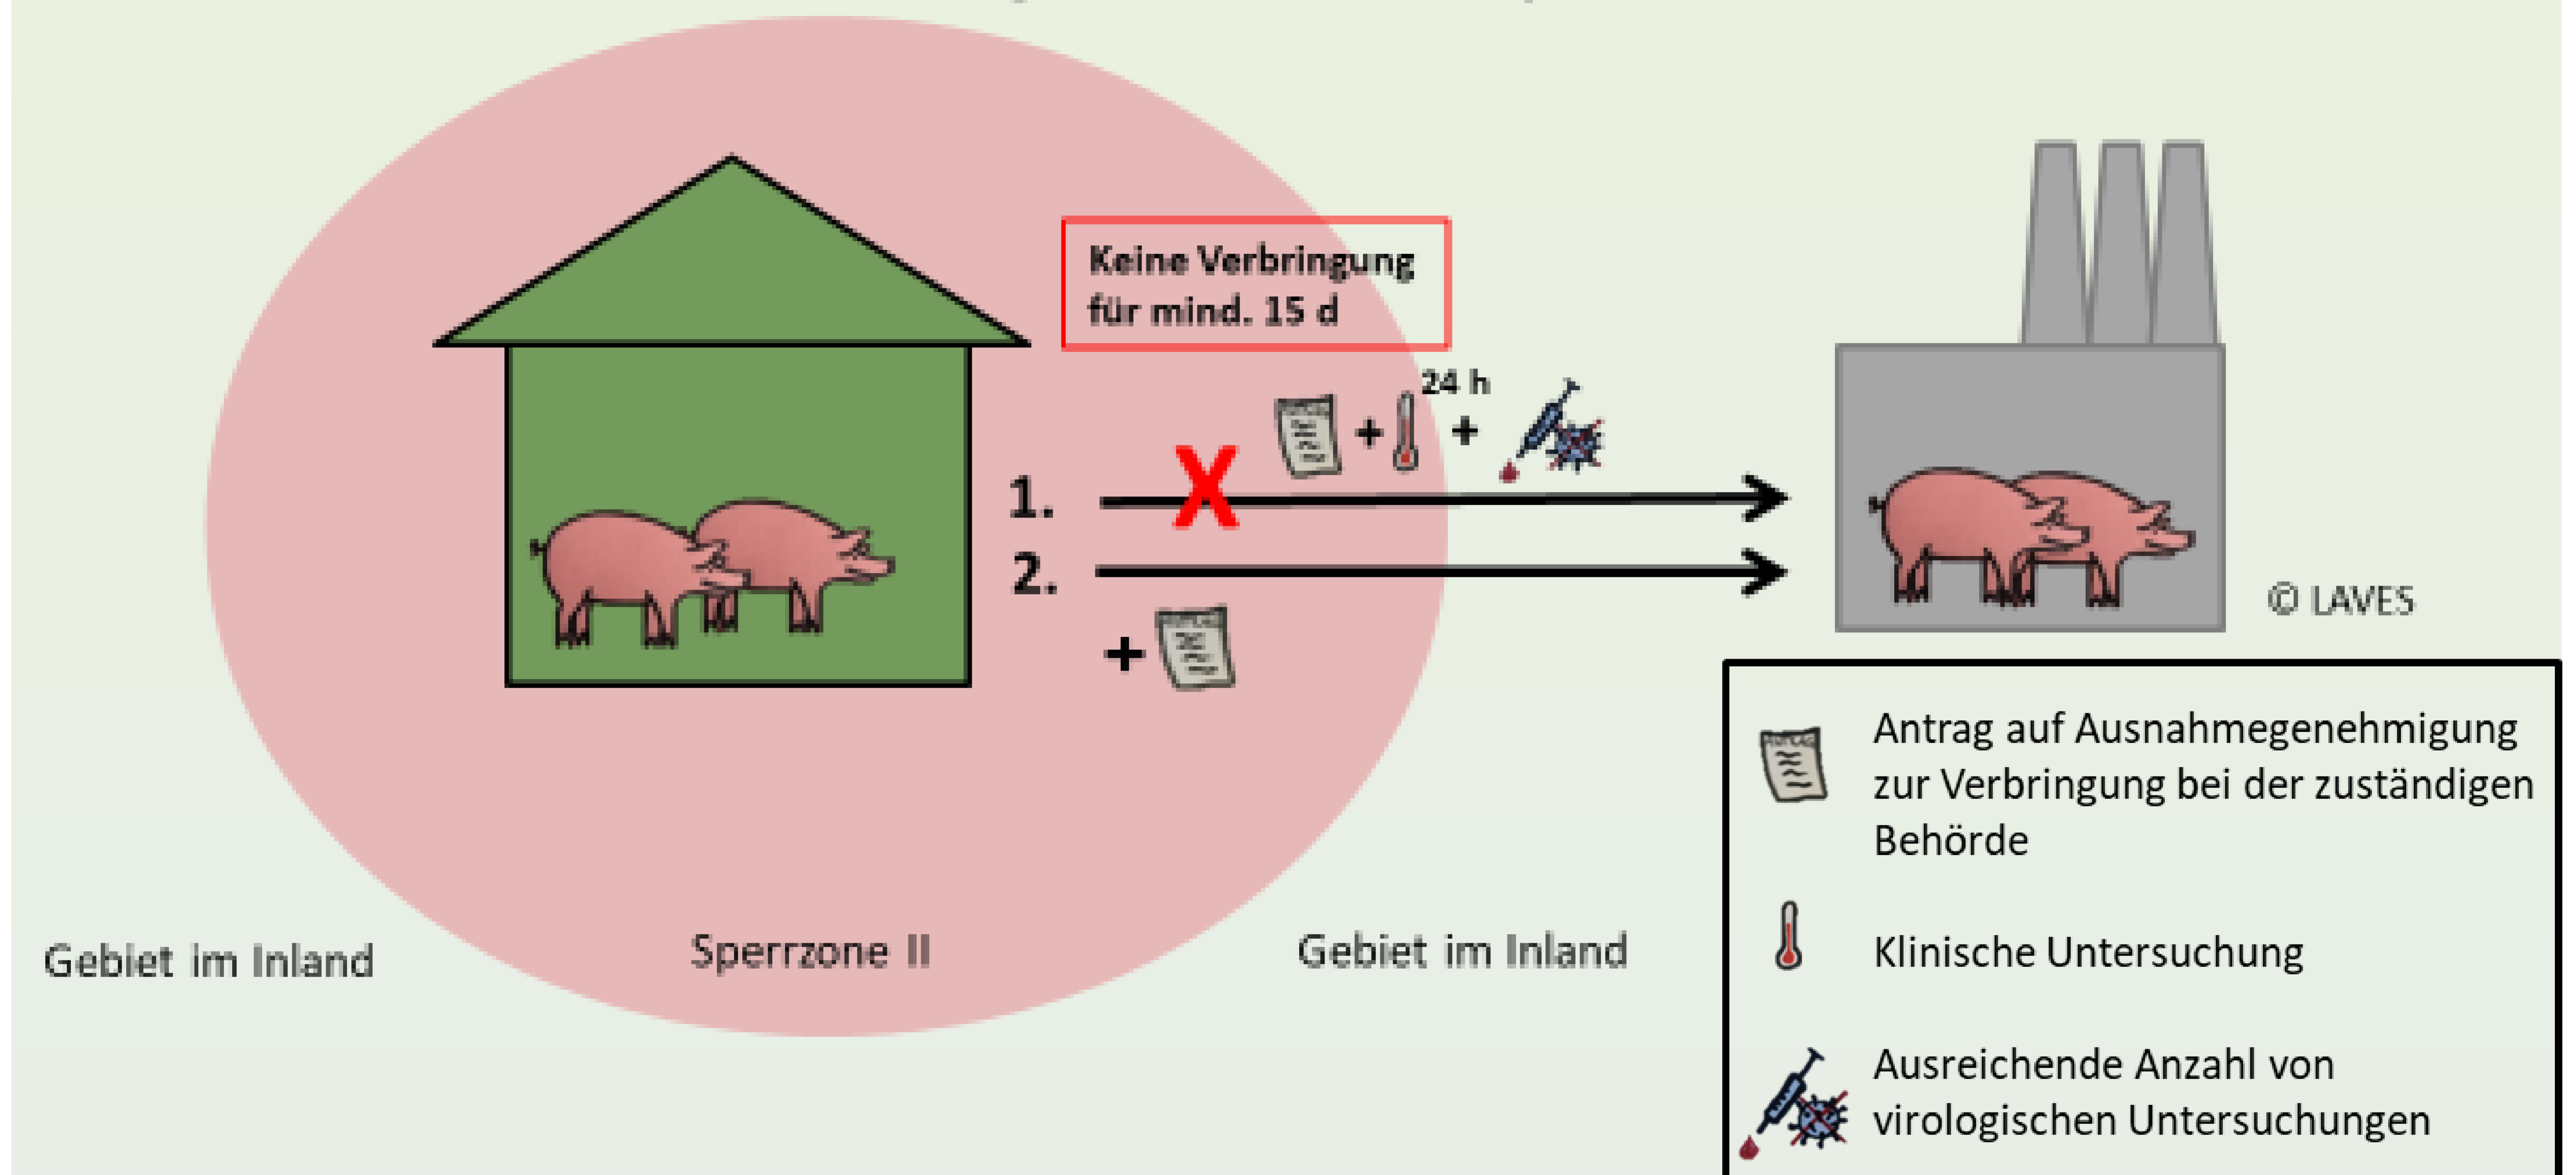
Keine Verbringung für mind. 15 d

24 h

+ +

1. X

2.

+

© LAVES

Antrag auf Ausnahmegenehmigung zur Verbringung bei der zuständigen Behörde

Klinische Untersuchung

Ausreichende Anzahl von virologischen Untersuchungen

Gebiet im Inland

Sperrzone II

Gebiet im Inland